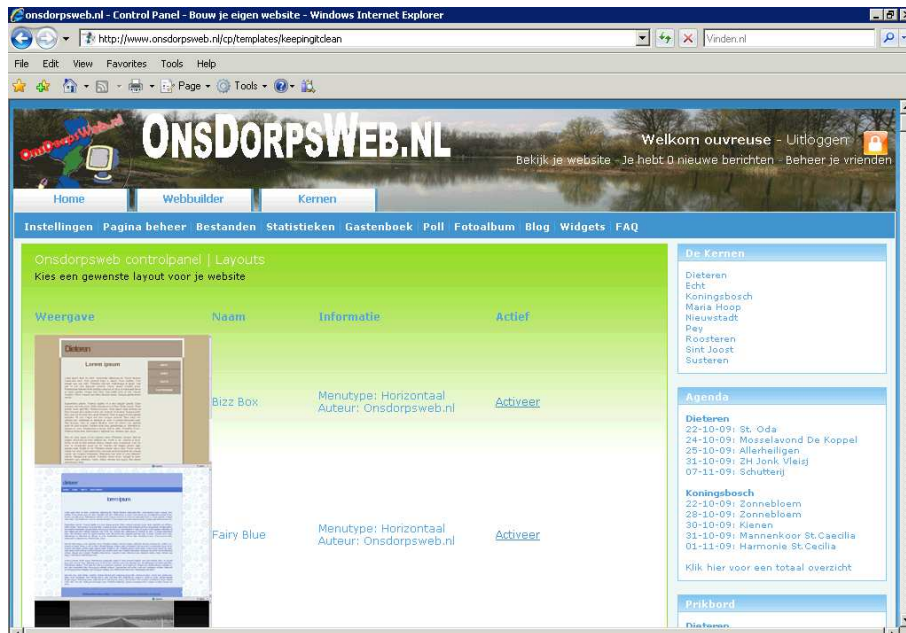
onsdorpsweb.nl - Control Panel - Bouw je eigen website - Windows Internet Explorer

http://www.onsdorpsweb.nl/cp/templates/keepingitclean

Vinden.nl

File Edit View Favorites Tools Help

Page Tools

OnsDorpsWeb.nl

ONSDORPSWEB.NL

Welkom ouvreuse - Uitloggen

Bekijk je website - Je hebt 0 nieuwe berichten - Beheer je vrienden

Home | Webbuilder | Kernen

Instellingen | Pagina beheer | Bestanden | Statistieken | Gastenboek | Poll | Fotoalbum | Blog | Widgets | FAQ

Onsdorpsweb controlpanel | Layouts

Kies een gewenste layout voor je website

| Weergave | Naam | Informatie | Actief |
|---|---|---|---|
| Dieteren Lorem ipsum | Bizz Box | Menutype: Horizontaal Auteur: Onsdorpsweb.nl | Activeer |
| Lorem ipsum | Fairy Blue | Menutype: Horizontaal Auteur: Onsdorpsweb.nl | Activeer |

De Kernen

Dieteren
Echt
Koningsbosch
Maria Hoop
Nieuwstadt
Pey
Roosteren
Sint Joost
Susteren

Agenda

Dieteren
22-10-09: St. Oda
24-10-09: Mosselavond De Koppel
25-10-09: Allerheiligen
31-10-09: ZH Jonk Vleisj
07-11-09: Schutterij

Koningsbosch
22-10-09: Zonnebloem
28-10-09: Zonnebloem
30-10-09: Klenen
31-10-09: Mannenkoor St.Caecilia
01-11-09: Harmonie St.Cecilia

Klik hier voor een totaal overzicht

Prikbord

Dieteren